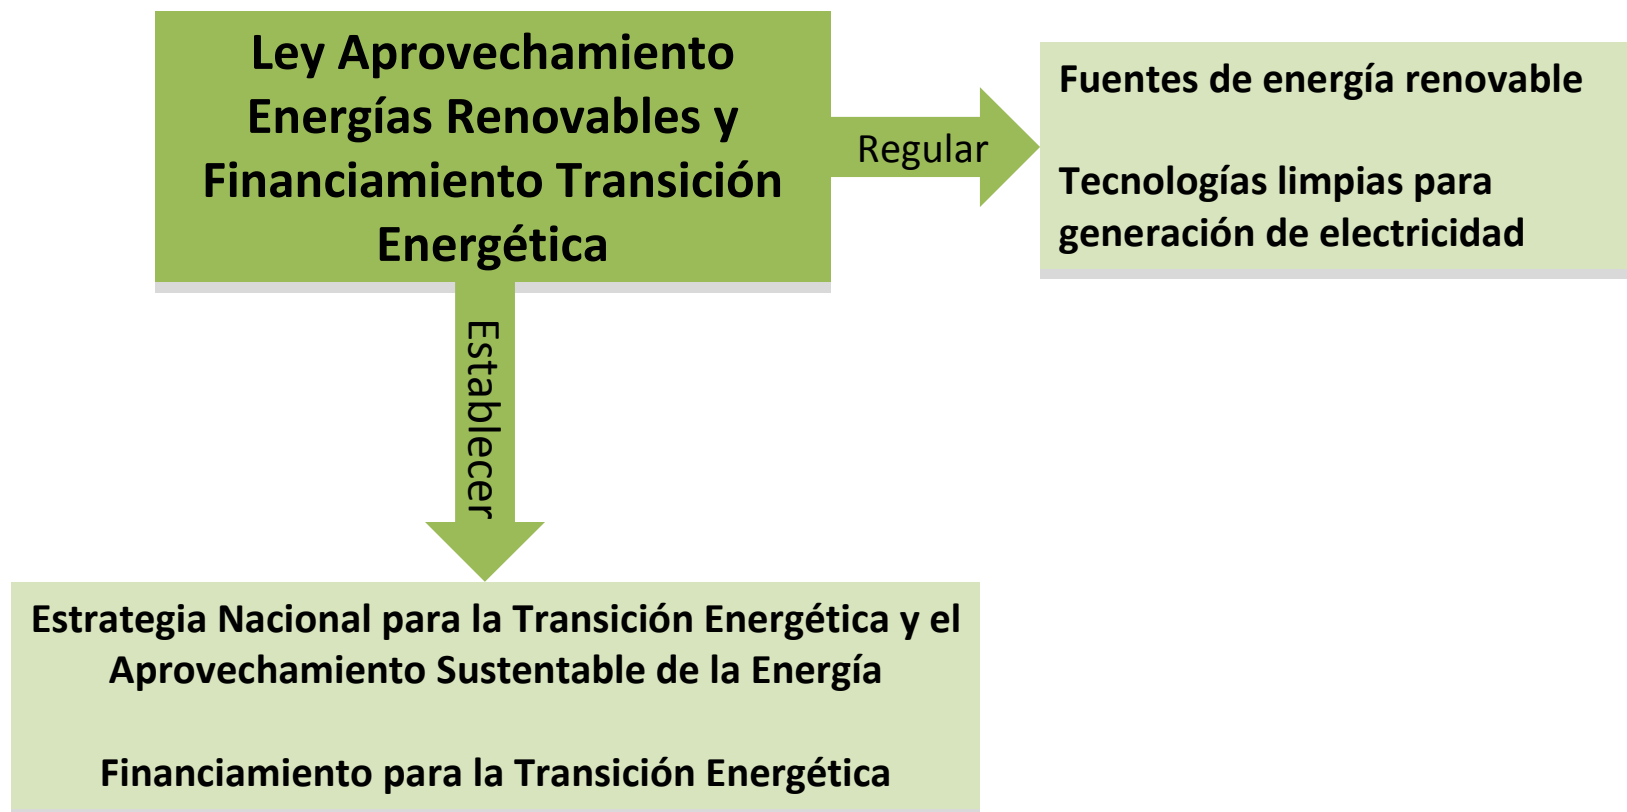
Ley Aprovechamiento Energías Renovables y Financiamiento Transición Energética

Regular

Fuentes de energía renovable

Tecnologías limpias para generación de electricidad

Establecer

Estrategia Nacional para la Transición Energética y el Aprovechamiento Sustentable de la Energía

Financiamiento para la Transición Energética